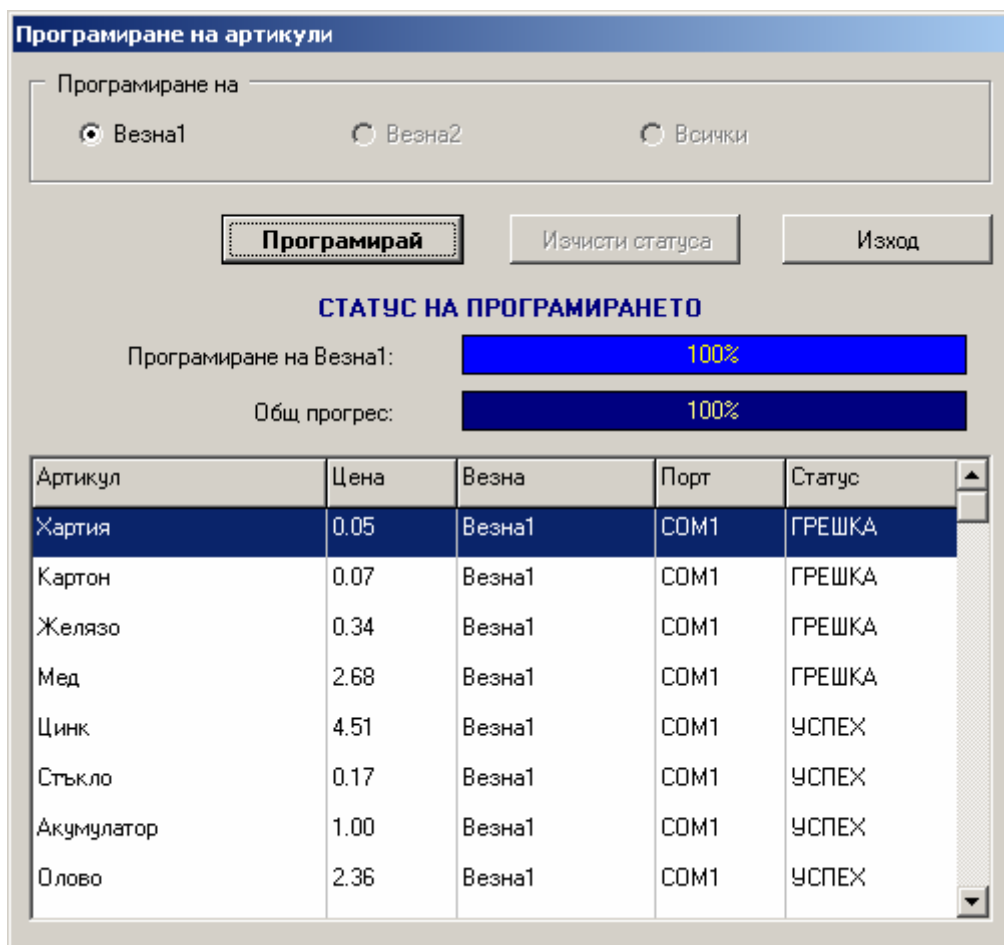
Програмиране на артикули

Програмиране на

Везна1

Везна2

Всички

Програмирай

Изчисти статуса

Изход

СТАТУС НА ПРОГРАМИРАНЕТО

Програмиране на Везна1: 100%

Общ прогрес: 100%

| Артикул | Цена | Везна | Порт | Статус |
|---|---|---|---|---|
| Хартия | 0.05 | Везна1 | COM1 | ГРЕШКА |
| Картон | 0.07 | Везна1 | COM1 | ГРЕШКА |
| Желязо | 0.34 | Везна1 | COM1 | ГРЕШКА |
| Мед | 2.68 | Везна1 | COM1 | ГРЕШКА |
| Цинк | 4.51 | Везна1 | COM1 | УСПЕХ |
| Стъкло | 0.17 | Везна1 | COM1 | УСПЕХ |
| Акумулатор | 1.00 | Везна1 | COM1 | УСПЕХ |
| Олово | 2.36 | Везна1 | COM1 | УСПЕХ |